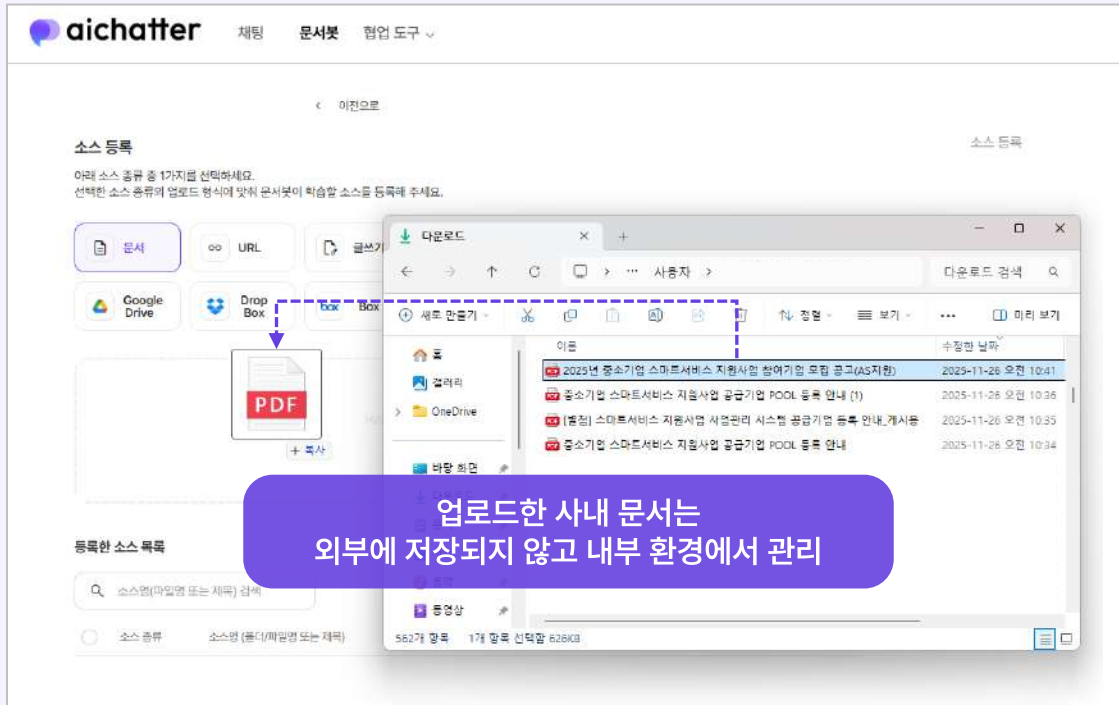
aichatter 채팅 문서봇 협업 도구

< 이전으로

소스 등록

소스 등록

아래 소스 종류 중 1가지를 선택하세요.
선택한 소스 종류의 업로드 형식에 맞춰 문서봇이 학습할 소스를 등록해 주세요.

문서 URL 글쓰기

Google Drive Drop Box Box

PDF

+ 복사

등록한 소스 목록

소스명(파일명 또는 제목) 검색

소스 종류 소스명 (폴더/파일명 또는 제목)

다운로드 × +

... 사용자 > 다운로드 검색

새로 만들기 정렬 보기 ... 미리 보기

홈
갤러리
OneDrive
바탕 화면
음악
동영상

이름 수정한 날짜

2025년 중소기업 스마트서비스 지원사업 참여기업 모집 공고(AS지원) 2025-11-26 오전 10:41
중소기업 스마트서비스 지원사업 공급기업 POOL 등록 안내 (1) 2025-11-26 오전 10:36
[붙임] 스마트서비스 지원사업 사업관리 시스템 공급기업 등록 안내_게시용 2025-11-26 오전 10:35
중소기업 스마트서비스 지원사업 공급기업 POOL 등록 안내 2025-11-26 오전 10:34

562개 항목 1개 항목 선택함 626KB

업로드한 사내 문서는
외부에 저장되지 않고 내부 환경에서 관리